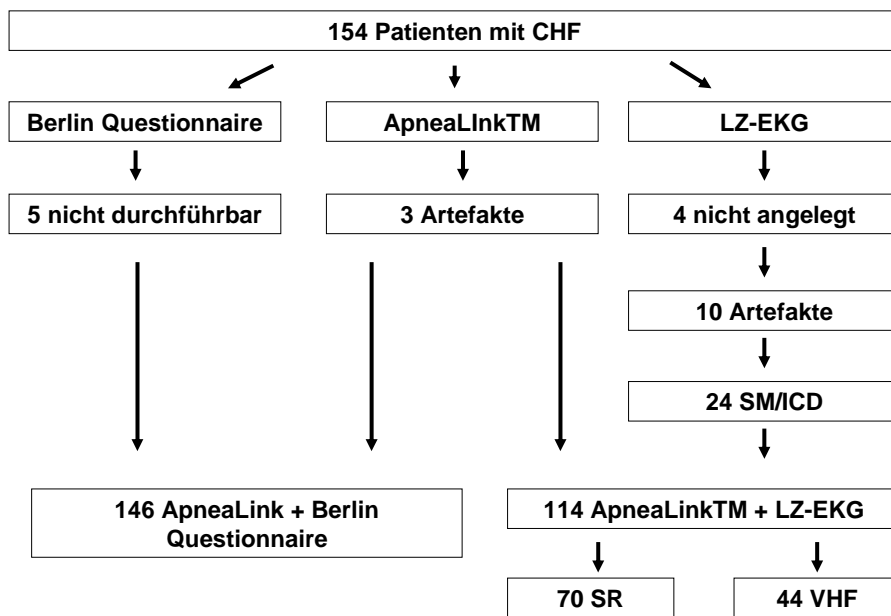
154 Patienten mit CHF

Berlin Questionnaire

ApneaLInkTM

LZ-EKG

5 nicht durchführbar

3 Artefakte

4 nicht angelegt

10 Artefakte

24 SM/ICD

146 ApneaLink + Berlin Questionnaire

114 ApneaLinkTM + LZ-EKG

70 SR

44 VHF